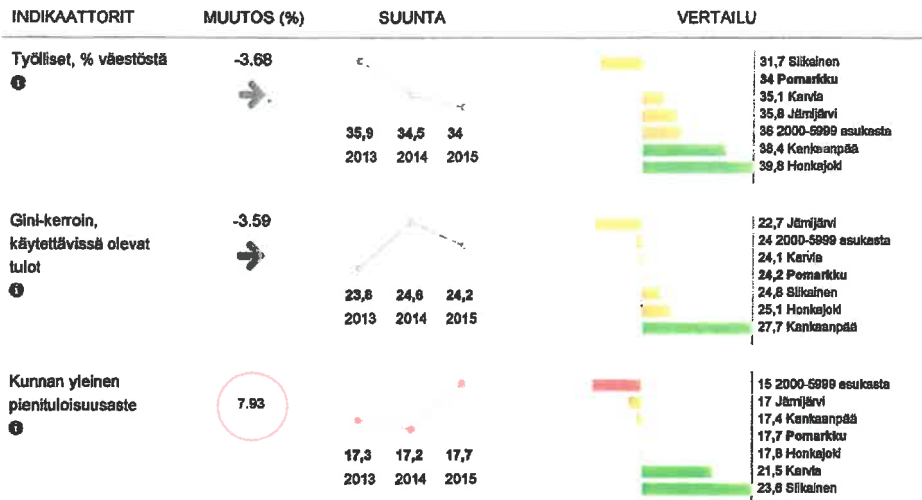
| INDIKAATTORIT | MUUTOS (%) | SUUNTA | VERTAILU |
|---|---|---|---|
| Työlliset, % väestöstä | -3.68 | 35,9 2013, 34,5 2014, 34 2015 | 31,7 Siikainen<br>34 Pomarkku<br>35,1 Karvia<br>35,8 Jämijärvi<br>36 2000-5999 asukasta<br>38,4 Kankaanpää<br>39,8 Honkajoki |
| Gini-kerroin, käytettävissä olevat tulot | -3.59 | 23,8 2013, 24,6 2014, 24,2 2015 | 22,7 Jämijärvi<br>24 2000-5999 asukasta<br>24,1 Karvia<br>24,2 Pomarkku<br>24,8 Siikainen<br>25,1 Honkajoki<br>27,7 Kankaanpää |
| Kunnan yleinen pienituloisuusaste | 7.93 | 17,3 2013, 17,2 2014, 17,7 2015 | 15 2000-5999 asukasta<br>17 Jämijärvi<br>17,4 Kankaanpää<br>17,7 Pomarkku<br>17,8 Honkajoki<br>21,5 Karvia<br>23,6 Siikainen |